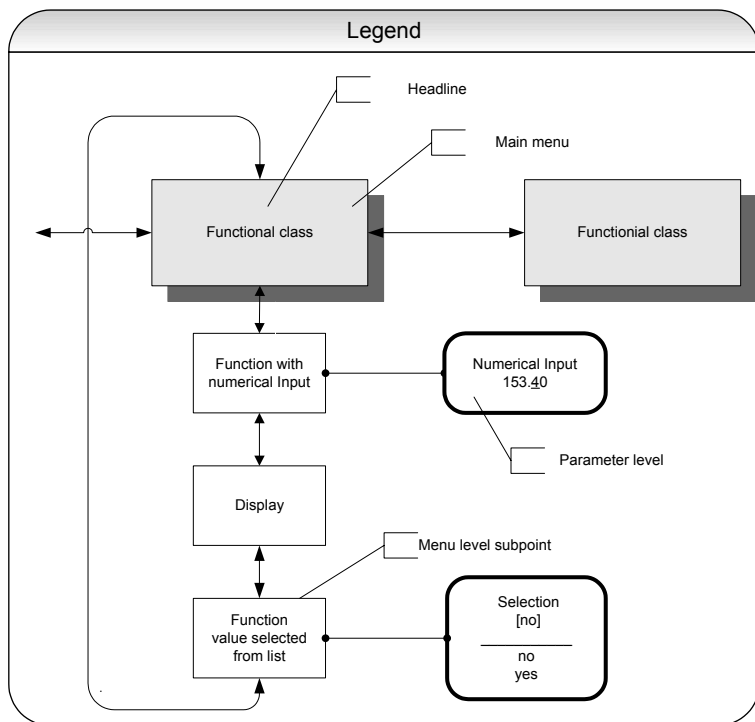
Legend

Headline

Main menu

Functional class

Functionial class

Function with numerical Input

Numerical Input
153.40

Parameter level

Display

Menu level subpoint

Function value selected from list

Selection
[no]

no
yes